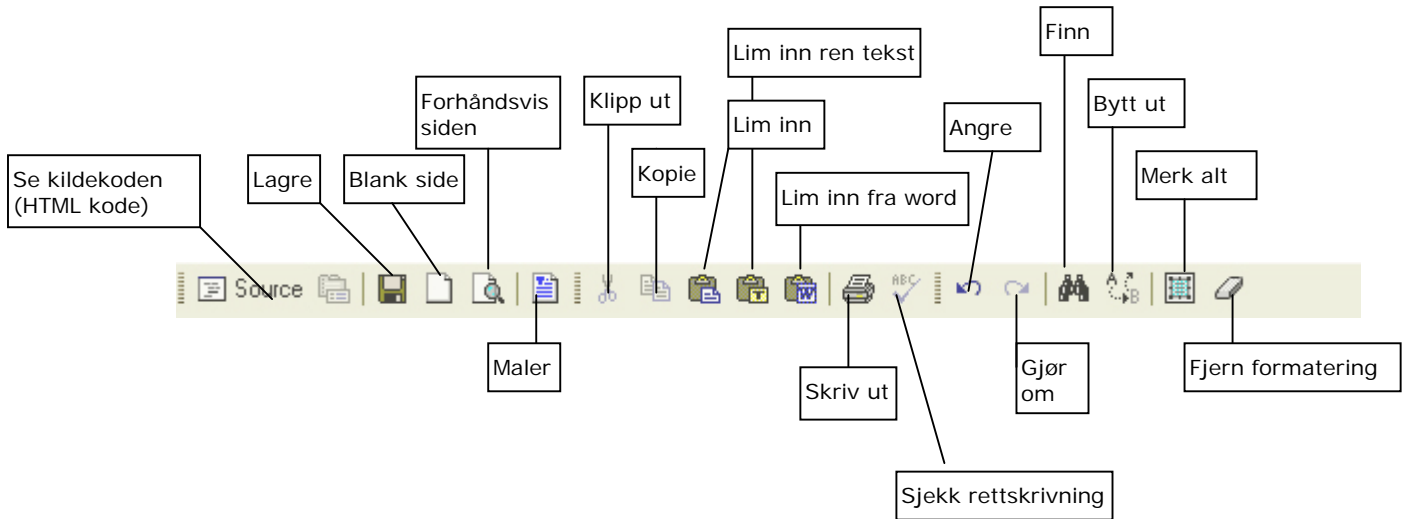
Lim inn ren tekst

Finn

Forhåndsvis siden

Klipp ut

Lim inn

Bytt ut

Angre

Se kildekoden (HTML kode)

Lagre

Blank side

Kopie

Merk alt

Lim inn fra word

Source

Maler

Gjør om

Fjern formatering

Skriv ut

Sjekk rettskrivning